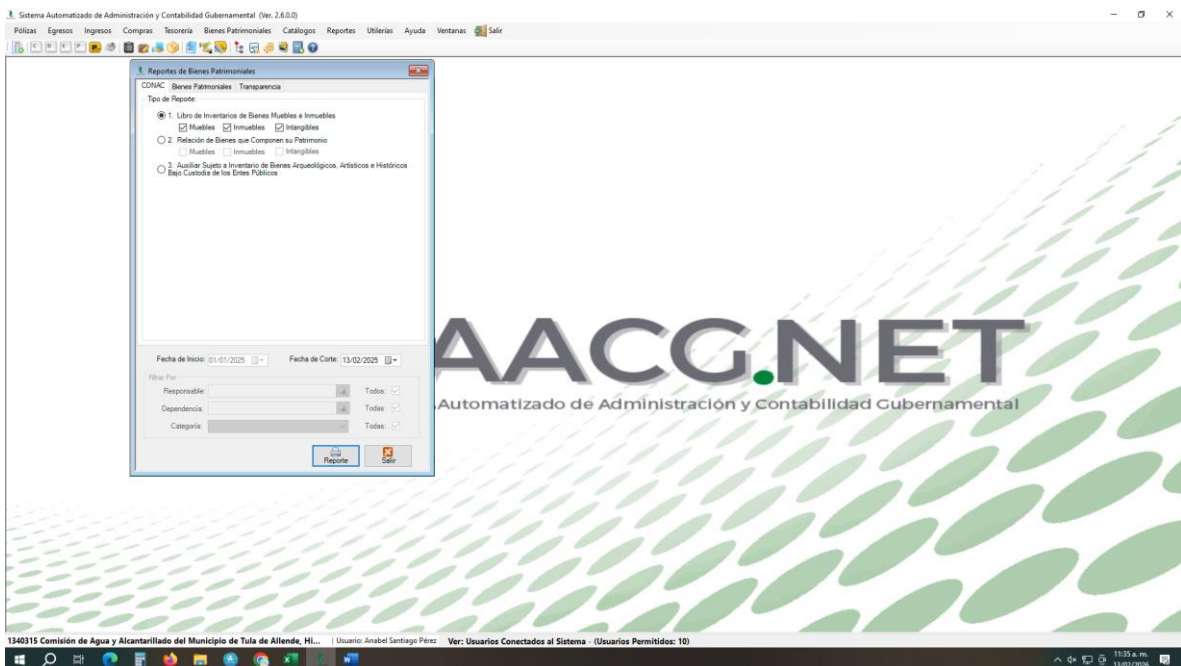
Sistema Automatizado de Administración y Contabilidad Gubernamental (Ver. 2.6.0.0)

Pólizas Egresos Ingresos Compras Tesorería Bienes Patrimoniales Catálogos Reportes Utilerías Ayuda Ventanas Salir

Reportes de Bienes Patrimoniales

CONAC Bienes Patrimoniales Transparencia

Tipo de Reporte:

1. Libro de Inventarios de Bienes Muebles e Inmuebles
Muebles Inmuebles Intangibles

2. Relación de Bienes que Componen su Patrimonio
Muebles Inmuebles Intangibles

3. Auxiliar Sujeto a Inventario de Bienes Arqueológicos, Artísticos e Históricos Bajo Custodia de los Entes Públicos

Fecha de Inicio: 01/01/2025 Fecha de Corte: 13/02/2025

Filtrar Por
Responsable: Todos:
Dependencia: Todas:
Categoría: Todas:

Reporte Salir

AACG.NET
Automatizado de Administración y Contabilidad Gubernamental

1340315 Comisión de Agua y Alcantarillado del Municipio de Tula de Allende, Hi... | Usuario: Anabel Santiago Pérez Ver: Usuarios Conectados al Sistema - (Usuarios Permitidos: 10)

11:35 a. m. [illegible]